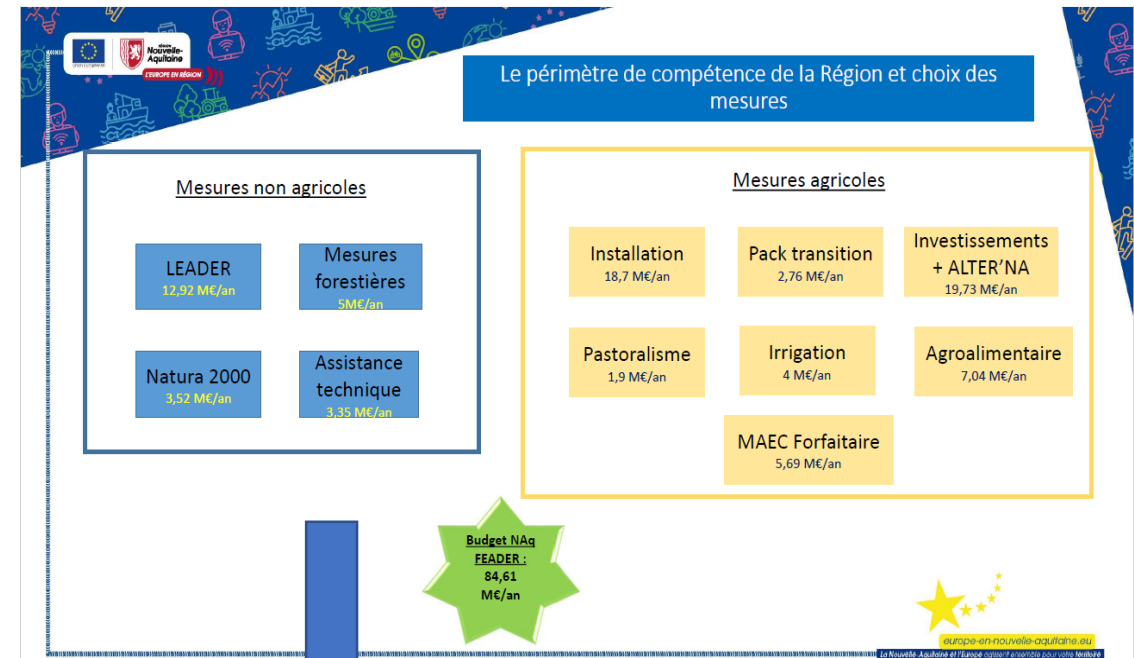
Union européenne

Région Nouvelle-Aquitaine

L'EUROPE EN RÉGION

Le périmètre de compétence de la Région et choix des mesures

Mesures non agricoles

LEADER
12,92 M€/an

Mesures forestières
5M€/an

Natura 2000
3,52 M€/an

Assistance technique
3,35 M€/an

Mesures agricoles

Installation
18,7 M€/an

Pack transition
2,76 M€/an

Investissements + ALTER'NA
19,73 M€/an

Pastoralisme
1,9 M€/an

Irrigation
4 M€/an

Agroalimentaire
7,04 M€/an

MAEC Forfaitaire
5,69 M€/an

Budget NAq FEADER : 84,61 M€/an

europe-en-nouvelle-aquitaine.eu

La Nouvelle-Aquitaine et l'Europe agissent ensemble pour votre territoire